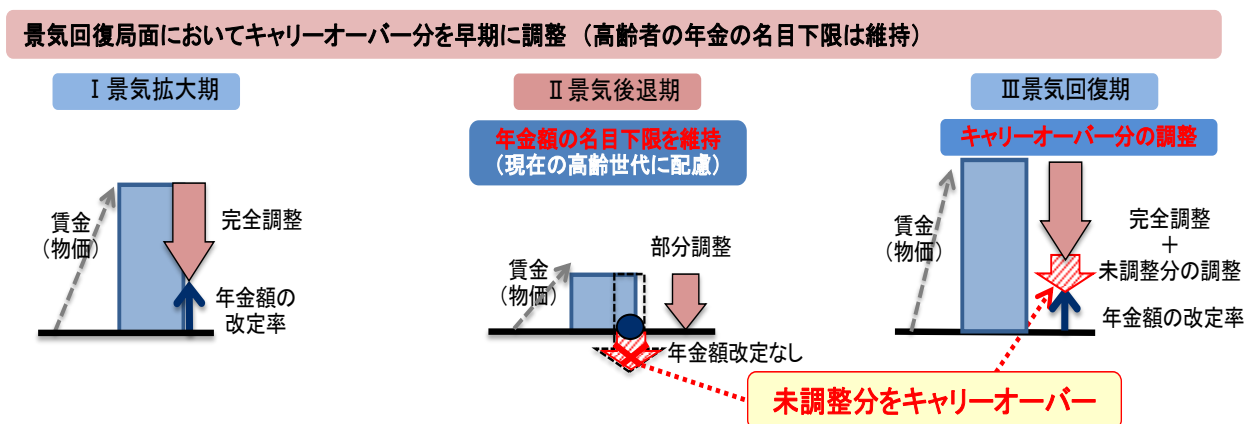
景気回復局面においてキャリーオーバー分を早期に調整（高齢者の年金の名目下限は維持）

Ⅰ景気拡大期

賃金
（物価）

完全調整

年金額の
改定率

Ⅱ景気後退期

年金額の名目下限を維持
（現在の高齢世代に配慮）

賃金
（物価）

部分調整

年金額改定なし

Ⅲ景気回復期

キャリーオーバー分の調整

賃金
（物価）

完全調整
＋
未調整分の調整

年金額の改定率

未調整分をキャリーオーバー